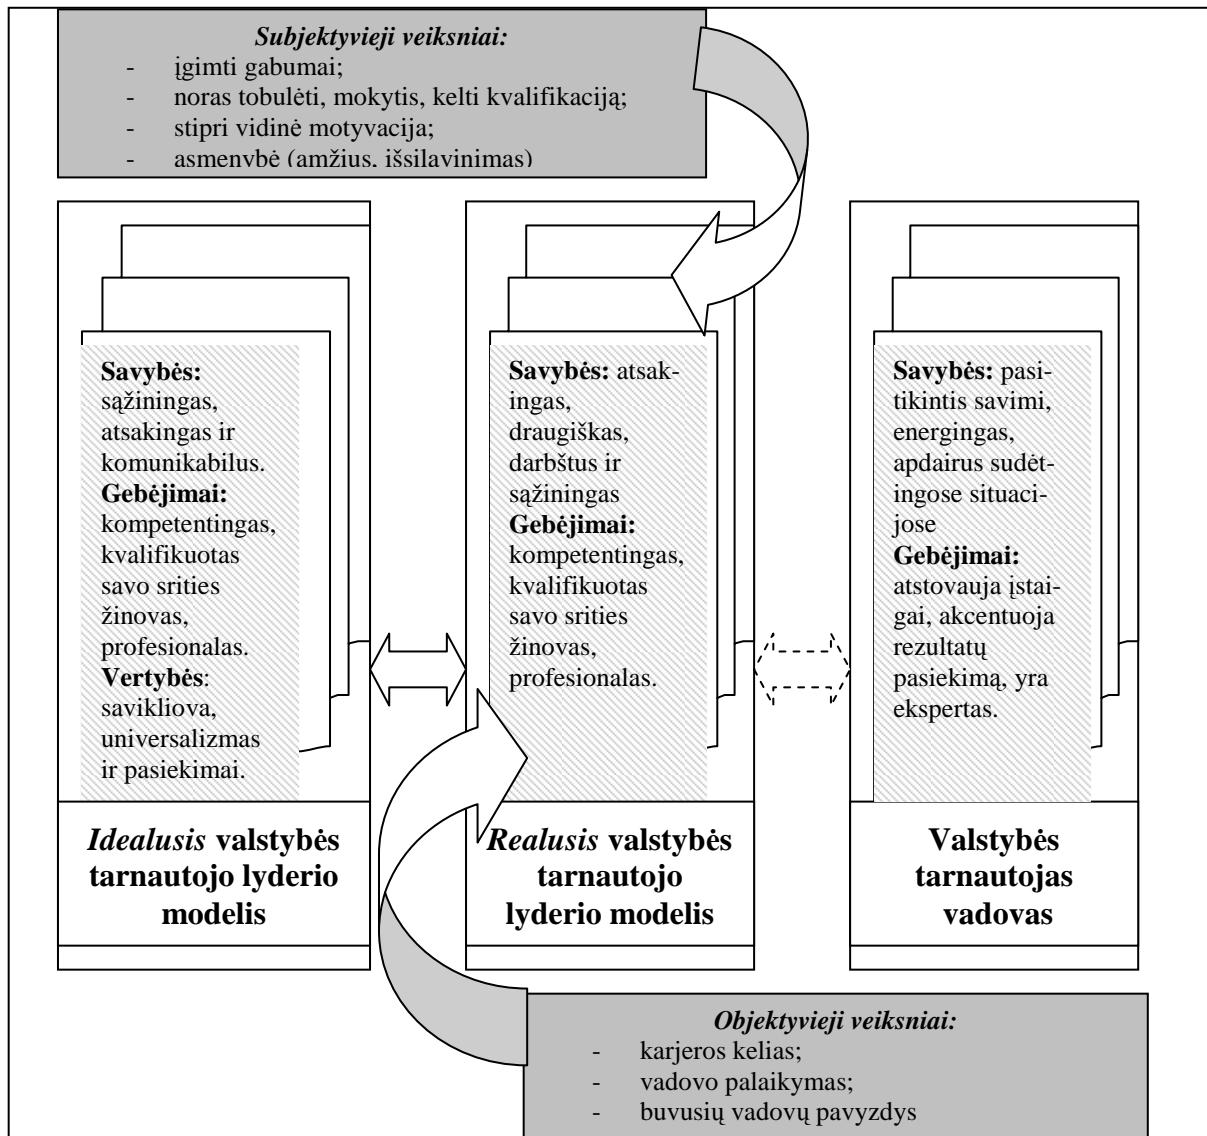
*Subjektyvieji veiksniai:*
- įgimti gabumai;
- noras tobulėti, mokytis, kelti kvalifikaciją;
- stipri vidinė motyvacija;
- asmenybė (amžius, išsilavinimas)

**Savybės:** sąžiningas, atsakingas ir komunikabilus. **Gebėjimai:** kompetentingas, kvalifikuotas savo srities žinovas, profesionalas. **Vertybės**: savikliova, universalizmas ir pasiekimai.

***Idealusis* valstybės tarnautojo lyderio modelis**

**Savybės:** atsakingas, draugiškas, darbštus ir sąžiningas **Gebėjimai:** kompetentingas, kvalifikuotas savo srities žinovas, profesionalas.

***Realusis* valstybės tarnautojo lyderio modelis**

**Savybės:** pasitikintis savimi, energingas, apdairus sudėtingose situacijose **Gebėjimai:** atstovauja įstaigai, akcentuoja rezultatų pasiekimą, yra ekspertas.

**Valstybės tarnautojas vadovas**

*Objektyvieji veiksniai:*
- karjeros kelias;
- vadovo palaikymas;
- buvusių vadovų pavyzdys